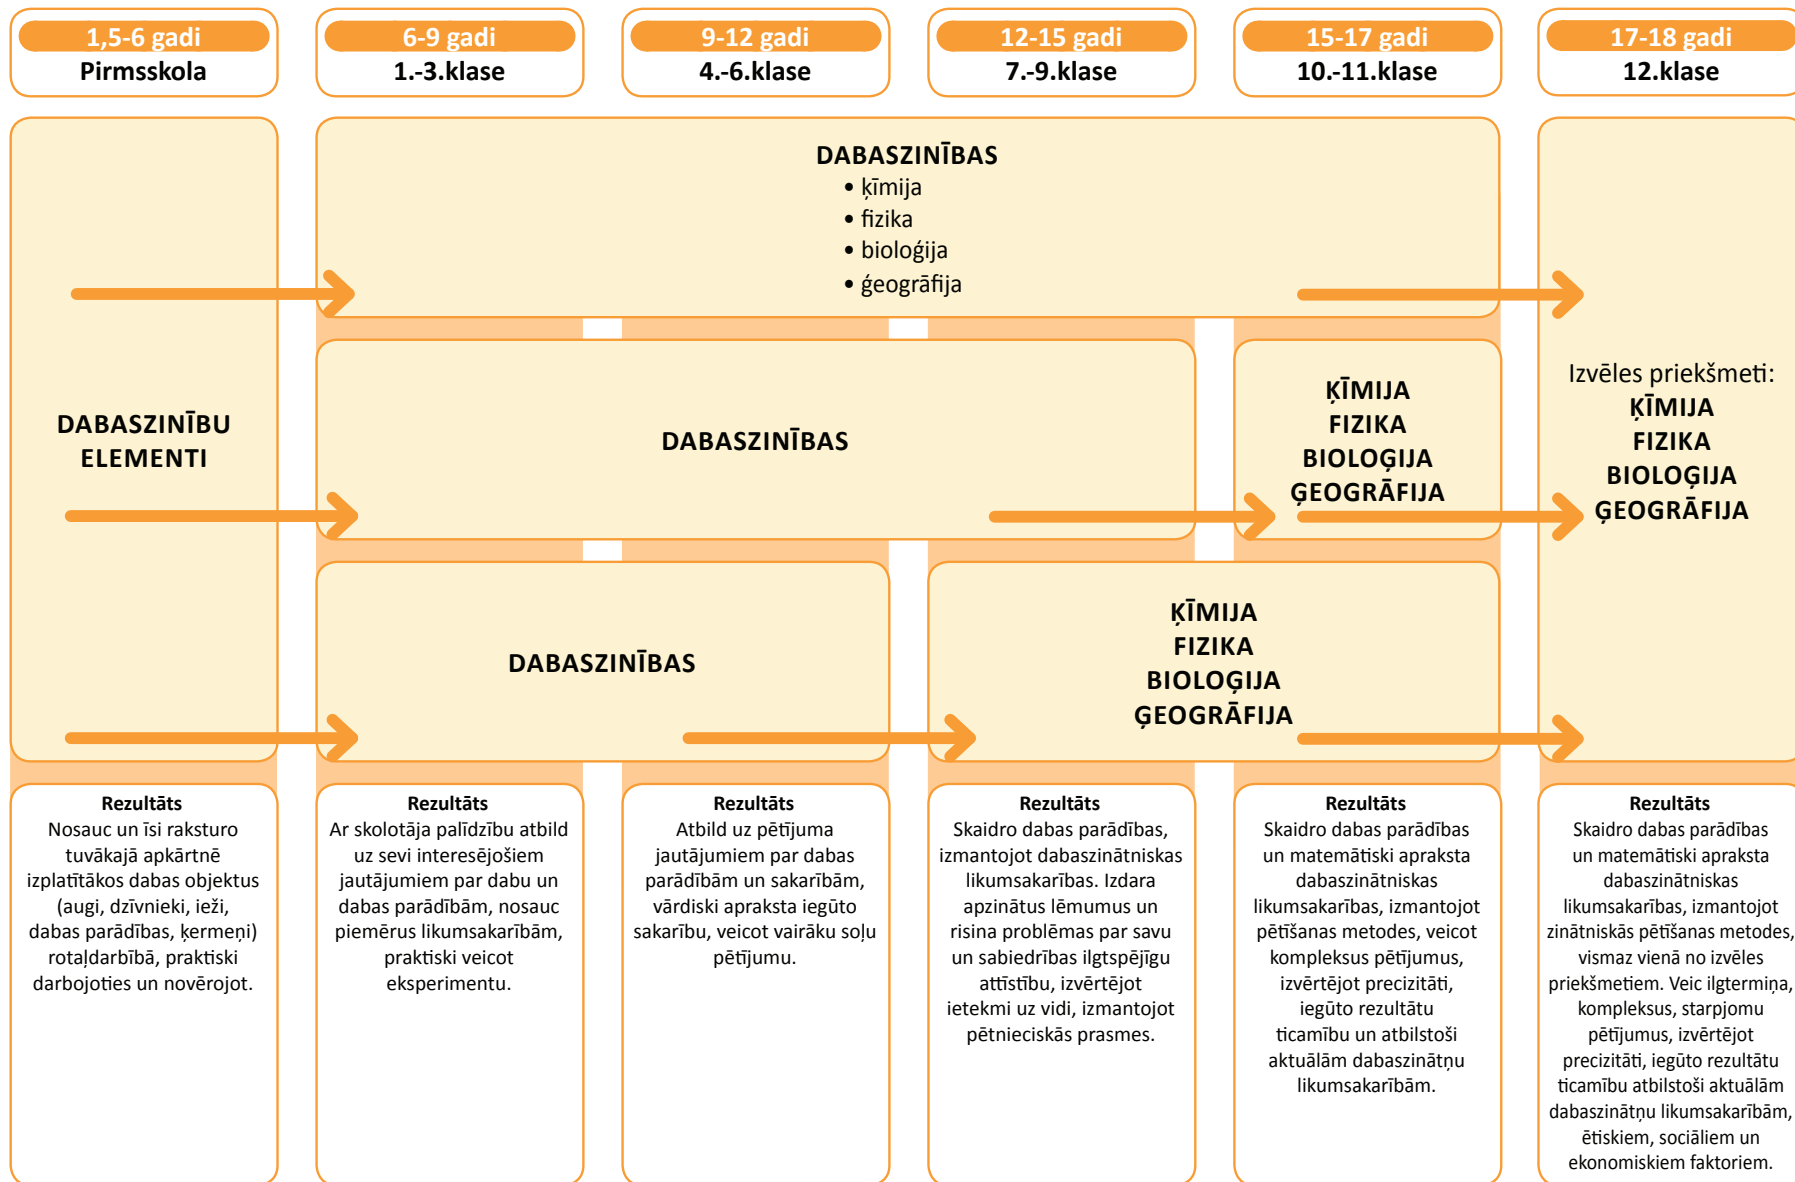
1,5-6 gadi
Pirmsskola

6-9 gadi
1.-3.klase

9-12 gadi
4.-6.klase

12-15 gadi
7.-9.klase

15-17 gadi
10.-11.klase

17-18 gadi
12.klase

DABASZINĪBU ELEMENTI

DABASZINĪBAS
• ķīmija
• fizika
• bioloģija
• ģeogrāfija

DABASZINĪBAS

ĶĪMIJA
FIZIKA
BIOLOĢIJA
ĢEOGRĀFIJA

Izvēles priekšmeti:
ĶĪMIJA
FIZIKA
BIOLOĢIJA
ĢEOGRĀFIJA

DABASZINĪBAS

ĶĪMIJA
FIZIKA
BIOLOĢIJA
ĢEOGRĀFIJA

Rezultāts
Nosauc un īsi raksturo tuvākajā apkārtnē izplatītākos dabas objektus (augi, dzīvnieki, ieži, dabas parādības, ķermeņi) rotaļdarbībā, praktiski darbojoties un novērojot.

Rezultāts
Ar skolotāja palīdzību atbild uz sevi interesējošiem jautājumiem par dabu un dabas parādībām, nosauc piemērus likumsakarībām, praktiski veicot eksperimentu.

Rezultāts
Atbild uz pētījuma jautājumiem par dabas parādībām un sakarībām, vārdiski apraksta iegūto sakarību, veicot vairāku soļu pētījumu.

Rezultāts
Skaidro dabas parādības, izmantojot dabaszinātniskas likumsakarības. Izdara apzinātus lēmumus un risina problēmas par savu un sabiedrības ilgtspējīgu attīstību, izvērtējot ietekmi uz vidi, izmantojot pētnieciskās prasmes.

Rezultāts
Skaidro dabas parādības un matemātiski apraksta dabaszinātniskas likumsakarības, izmantojot pētīšanas metodes, veicot kompleksus pētījumus, izvērtējot precizitāti, iegūto rezultātu ticamību un atbilstoši aktuālām dabaszinātņu likumsakarībām.

Rezultāts
Skaidro dabas parādības un matemātiski apraksta dabaszinātniskas likumsakarības, izmantojot zinātniskās pētīšanas metodes, vismaz vienā no izvēles priekšmetiem. Veic ilgtermiņa, kompleksus, starpjomu pētījumus, izvērtējot precizitāti, iegūto rezultātu ticamību atbilstoši aktuālām dabaszinātņu likumsakarībām, ētiskiem, sociāliem un ekonomiskiem faktoriem.